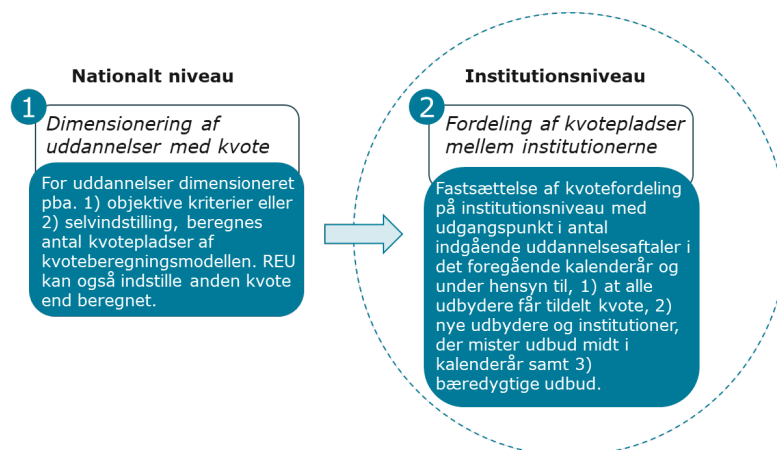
Nationalt niveau

1

Dimensionering af uddannelser med kvote

For uddannelser dimensioneret pba. 1) objektive kriterier eller 2) selvindstilling, beregnes antal kvotepladser af kvoteberegningsmodellen. REU kan også indstille anden kvote end beregnet.

Institutionsniveau

2

Fordeling af kvotepladser mellem institutionerne

Fastsættelse af kvotefordeling på institutionsniveau med udgangspunkt i antal indgående uddannelsesaftaler i det foregående kalenderår og under hensyn til, 1) at alle udbydere får tildelt kvote, 2) nye udbydere og institutioner, der mister udbud midt i kalenderår samt 3) bæredygtige udbud.